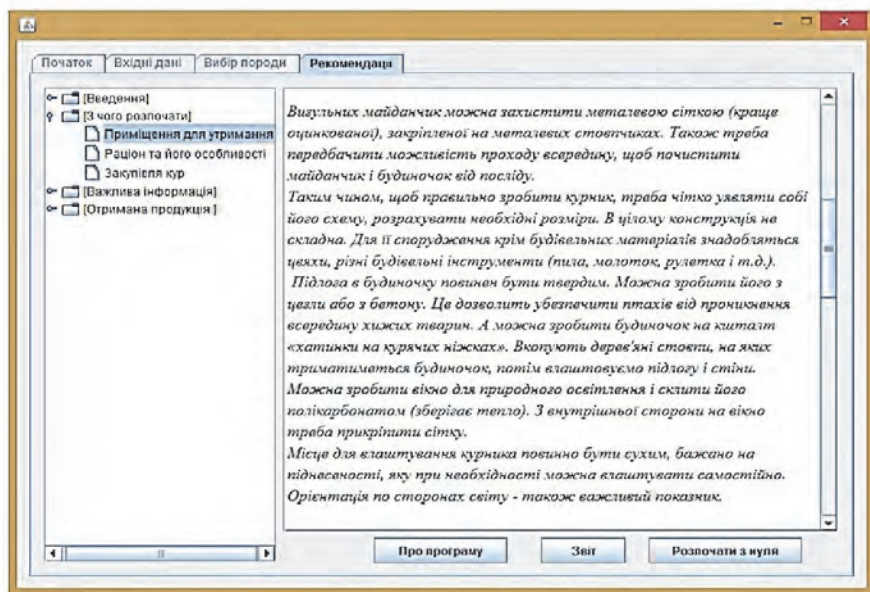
Початок | Вхідні дані | Вибір породи | Рекомендація

[Введення]
[З чого розпочати]
Приміщення для утримання
Раціон та його особливості
Закупівля кур
[Важлива інформація]
[Отримана продукція ]

Вигульних майданчик можна захистити металевою сіткою (краще оцинкованої), закріпленої на металевих стовпчиках. Також треба передбачити можливість проходу всередину, щоб почистити майданчик і будиночок від посліду.
Таким чином, щоб правильно зробити курник, треба чітко уявляти собі його схему, розрахувати необхідні розміри. В цілому конструкція не складна. Для її спорудження крім будівельних матеріалів знадобляться цвяхи, різні будівельні інструменти (пила, молоток, рулетка і т.д.).
Підлога в будиночку повинен бути твердим. Можна зробити його з цегли або з бетону. Це дозволить убезпечити птахів від проникнення всередину хижих тварин. А можна зробити будиночок на кшталт «хатинки на курячих ніжках». Вкопують дерев'яні стовпи, на яких триматиметься будиночок, потім влаштовуємо підлогу і стіни. Можна зробити вікно для природного освітлення і скліти його полікарбонатом (зберігає тепло). З внутрішньої сторони на вікно треба прикріпити сітку.
Місце для влаштування курника повинно бути сухим, бажано на піднесеності, яку при необхідності можна влаштувати самостійно. Орієнтація по сторонах світу - також важливий показник.

Про програму | Звіт | Розпочати з нуля